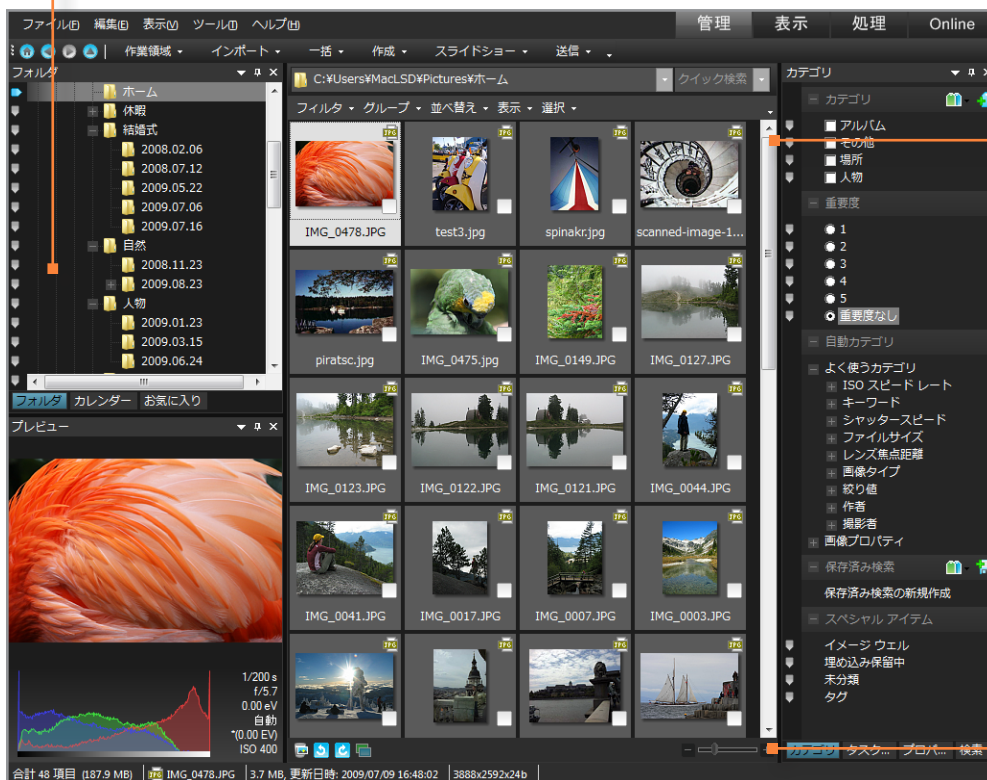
ファイル(F) 編集(E) 表示(V) ツール(T) ヘルプ(H)

管理 表示 処理 Online

作業領域 インポート 一括 作成 スライドショー 送信

フォルダ

ホーム
休暇
結婚式
2008.02.06
2008.07.12
2009.05.22
2009.07.06
2009.07.16
自然
2008.11.23
2009.08.23
人物
2009.01.23
2009.03.15
2009.06.24

フォルダ カレンダー お気に入り

プレビュー

1/200 s
f/5.7
0.00 eV
自動
(0.00 EV)
ISO 400

C:¥Users¥MacLSD¥Pictures¥ホーム

クイック検索

フィルタ グループ 並べ替え 表示 選択

IMG_0478.JPG
test3.jpg
spinakr.jpg
scanned-image-1...
piratsc.jpg
IMG_0475.jpg
IMG_0149.JPG
IMG_0127.JPG
IMG_0123.JPG
IMG_0122.JPG
IMG_0121.JPG
IMG_0044.JPG
IMG_0041.JPG
IMG_0017.JPG
IMG_0007.JPG
IMG_0003.JPG

カテゴリ

カテゴリ
アルバム
その他
場所
人物
重要度
1
2
3
4
5
重要度なし
自動カテゴリ
よく使うカテゴリ
ISO スピード レート
キーワード
シャッタースピード
ファイルサイズ
レンズ焦点距離
画像タイプ
絞り値
作者
撮影者
画像プロパティ
保存済み検索
保存済み検索の新規作成
スペシャル アイテム
イメージ ウェル
埋め込み保留中
未分類
タグ

カテゴリ タスク... プロパ... 検索

合計 48 項目 (187.9 MB) | IMG_0478.JPG | 3.7 MB, 更新日時: 2009/07/09 16:48:02 | 3888x2592x24b